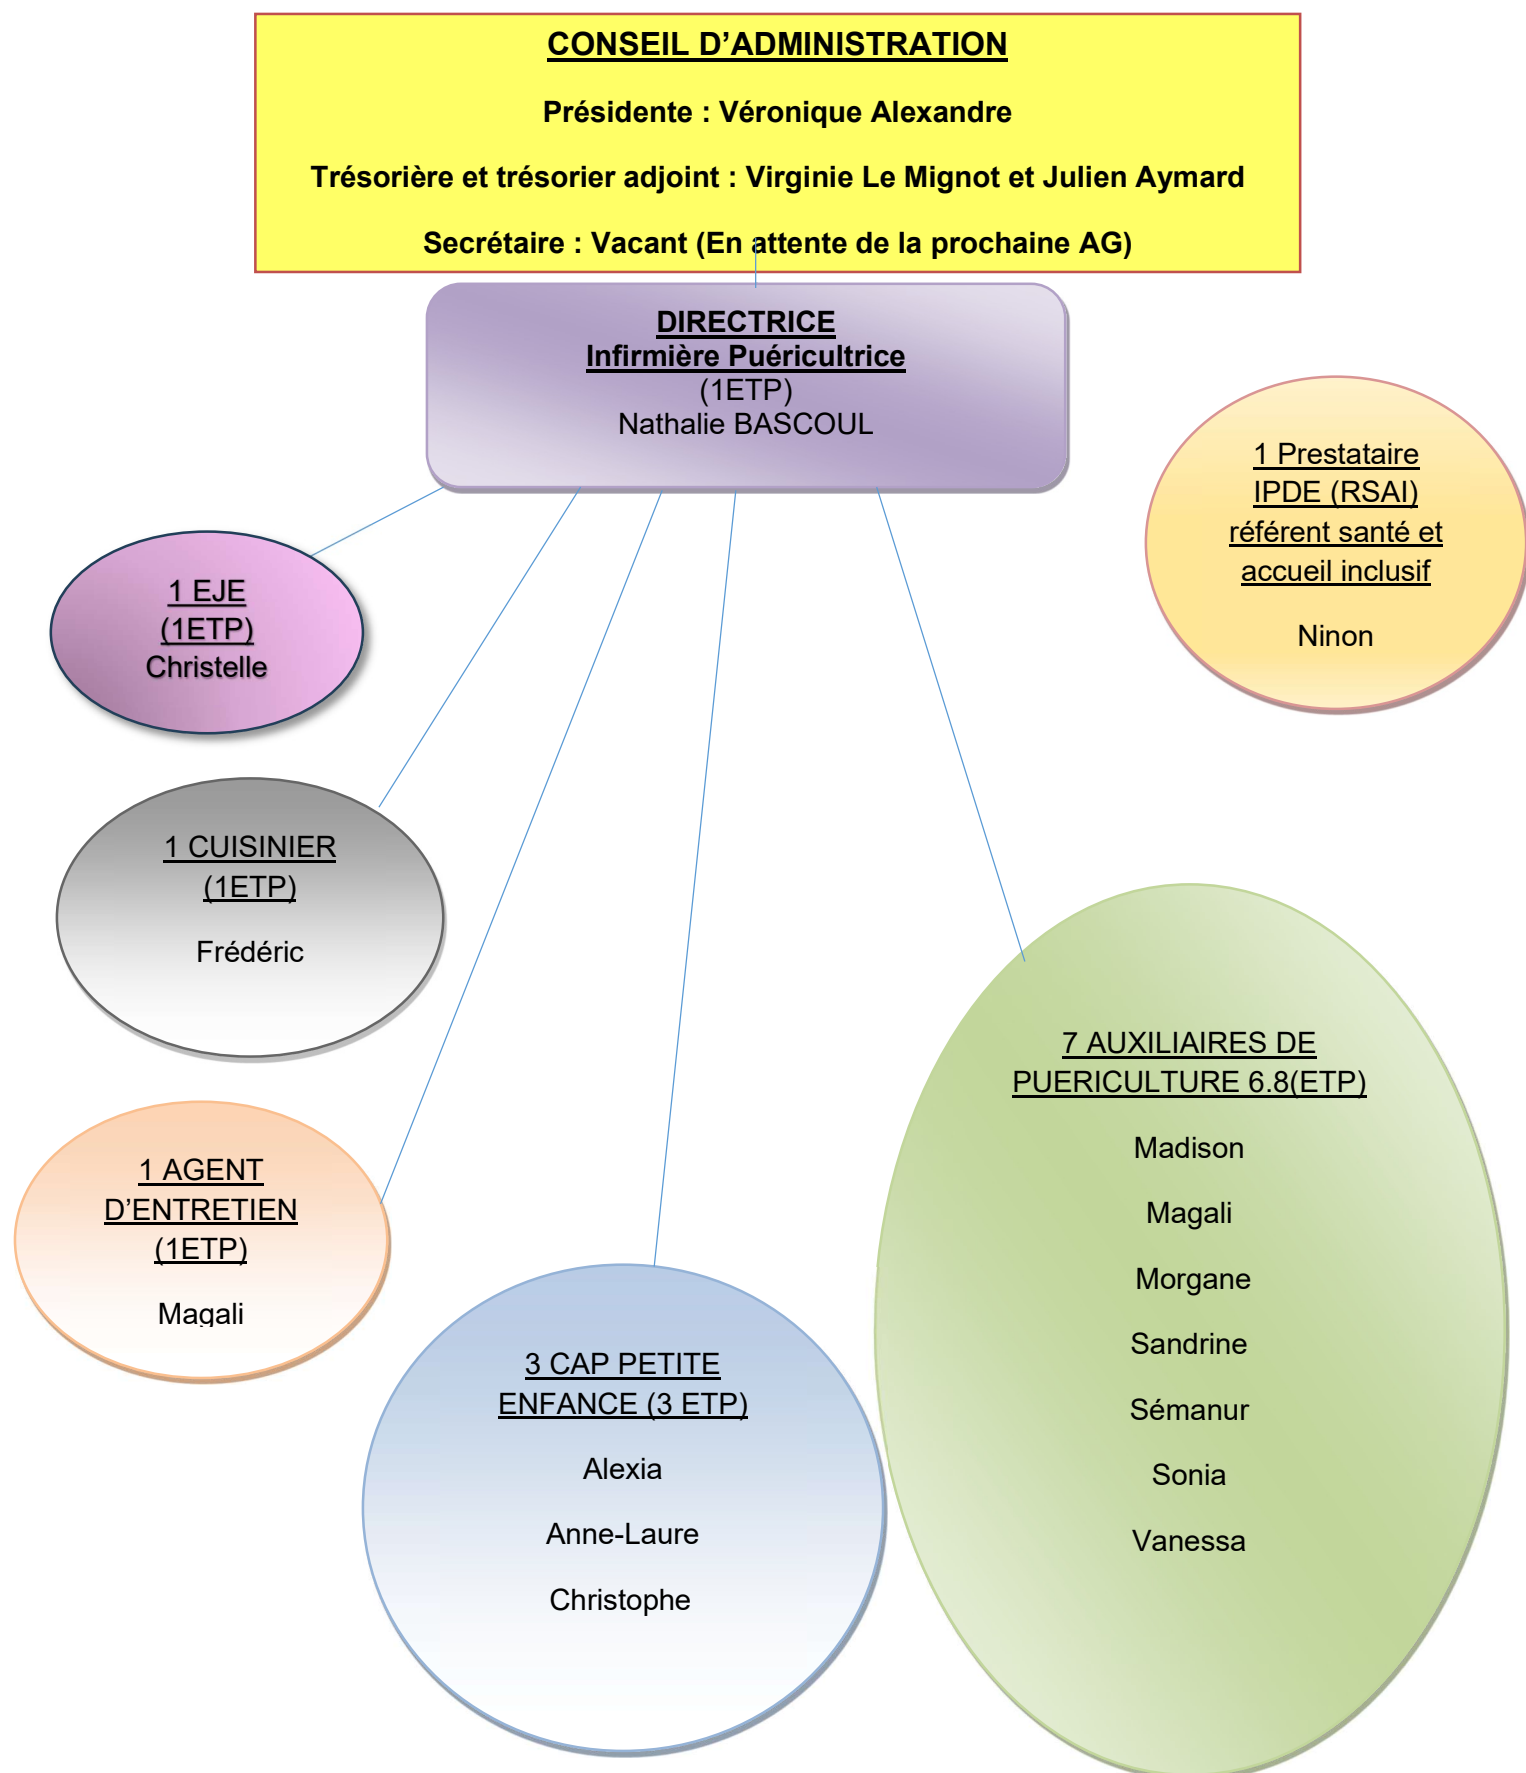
CONSEIL D'ADMINISTRATION

Présidente : Véronique Alexandre

Trésorière et trésorier adjoint : Virginie Le Mignot et Julien Aymard

Secrétaire : Vacant (En attente de la prochaine AG)

DIRECTRICE
Infirmière Puéricultrice
(1ETP)
Nathalie BASCOUL

1 Prestataire
IPDE (RSAI)
référent santé et accueil inclusif

Ninon

1 EJE
(1ETP)
Christelle

1 CUISINIER
(1ETP)

Frédéric

1 AGENT D'ENTRETIEN
(1ETP)

Magali

3 CAP PETITE ENFANCE (3 ETP)

Alexia

Anne-Laure

Christophe

7 AUXILIAIRES DE PUERICULTURE 6.8(ETP)

Madison

Magali

Morgane

Sandrine

Sémanur

Sonia

Vanessa